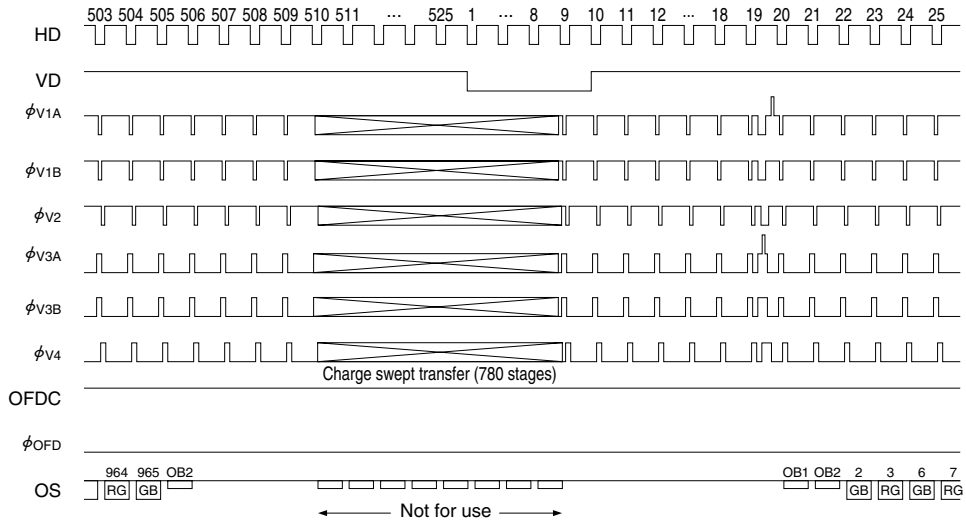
503 504 505 506 507 508 509 510 511 ··· 525 1 ··· 8 9 10 11 12 ··· 18 19 20 21 22 23 24 25

HD

VD

$\phi_{V1A}$

$\phi_{V1B}$

$\phi_{V2}$

$\phi_{V3A}$

$\phi_{V3B}$

$\phi_{V4}$

Charge swept transfer (780 stages)

OFDC

$\phi_{OFD}$

964 965 OB2 OB1 OB2 2 3 6 7

OS RG GB GB RG GB RG

Not for use